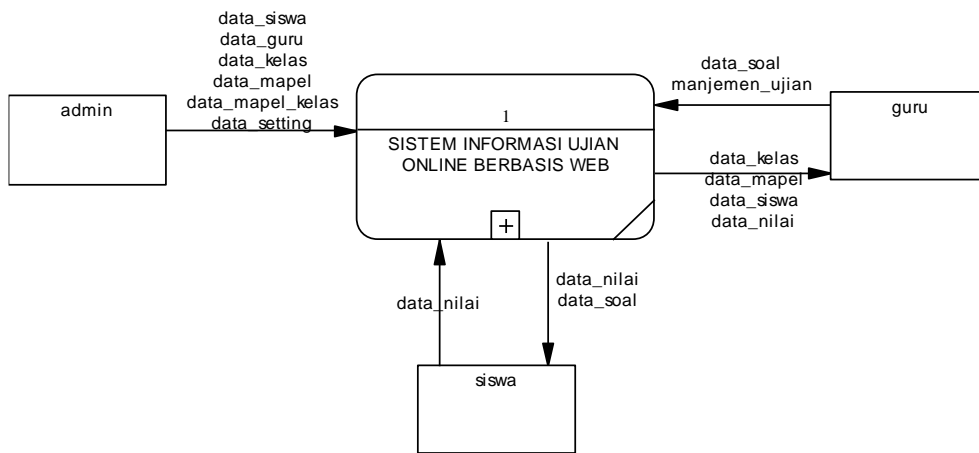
data_siswa
data_guru
data_kelas
data_mapel
data_mapel_kelas
data_setting

admin

1

SISTEM INFORMASI UJIAN ONLINE BERBASIS WEB

+

data_soal
manjemen_ujian

guru

data_kelas
data_mapel
data_siswa
data_nilai

data_nilai

data_nilai
data_soal

siswa